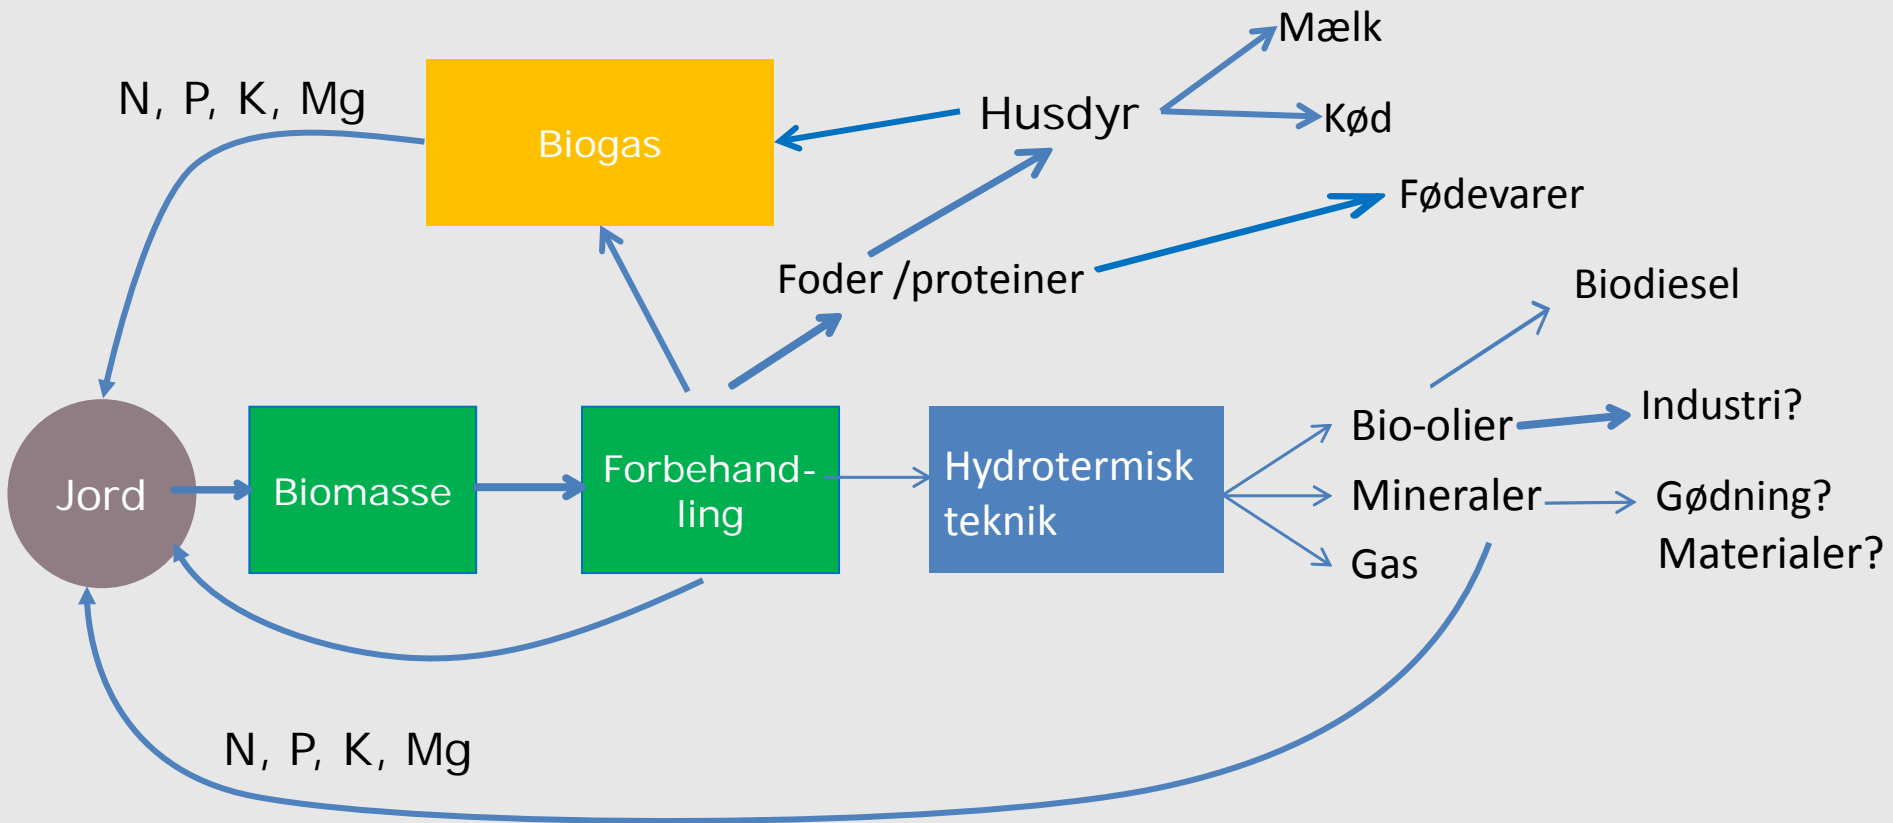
Mælk

N, P, K, Mg

Biogas

Husdyr

Kød

Fødevarer

Foder /proteiner

Biodiesel

Jord

Biomasse

Forbehandling

Hydrotermisk teknik

Bio-olier

Industri?

Mineraler

Gødning?

Materialer?

Gas

N, P, K, Mg